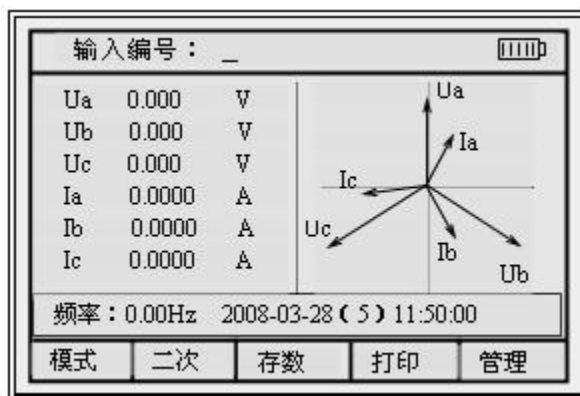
输入编号：_

| Ua | 0.000 | V |
|---|---|---|
| Ub | 0.000 | V |
| Uc | 0.000 | V |
| Ia | 0.0000 | A |
| Ib | 0.0000 | A |
| Ic | 0.0000 | A |

Ua
Ia
Ic
Uc
Ib
Ub

频率：0.00Hz 2008-03-28（5）11:50:00

| 模式 | 二次 | 存数 | 打印 | 管理 |
|---|---|---|---|---|